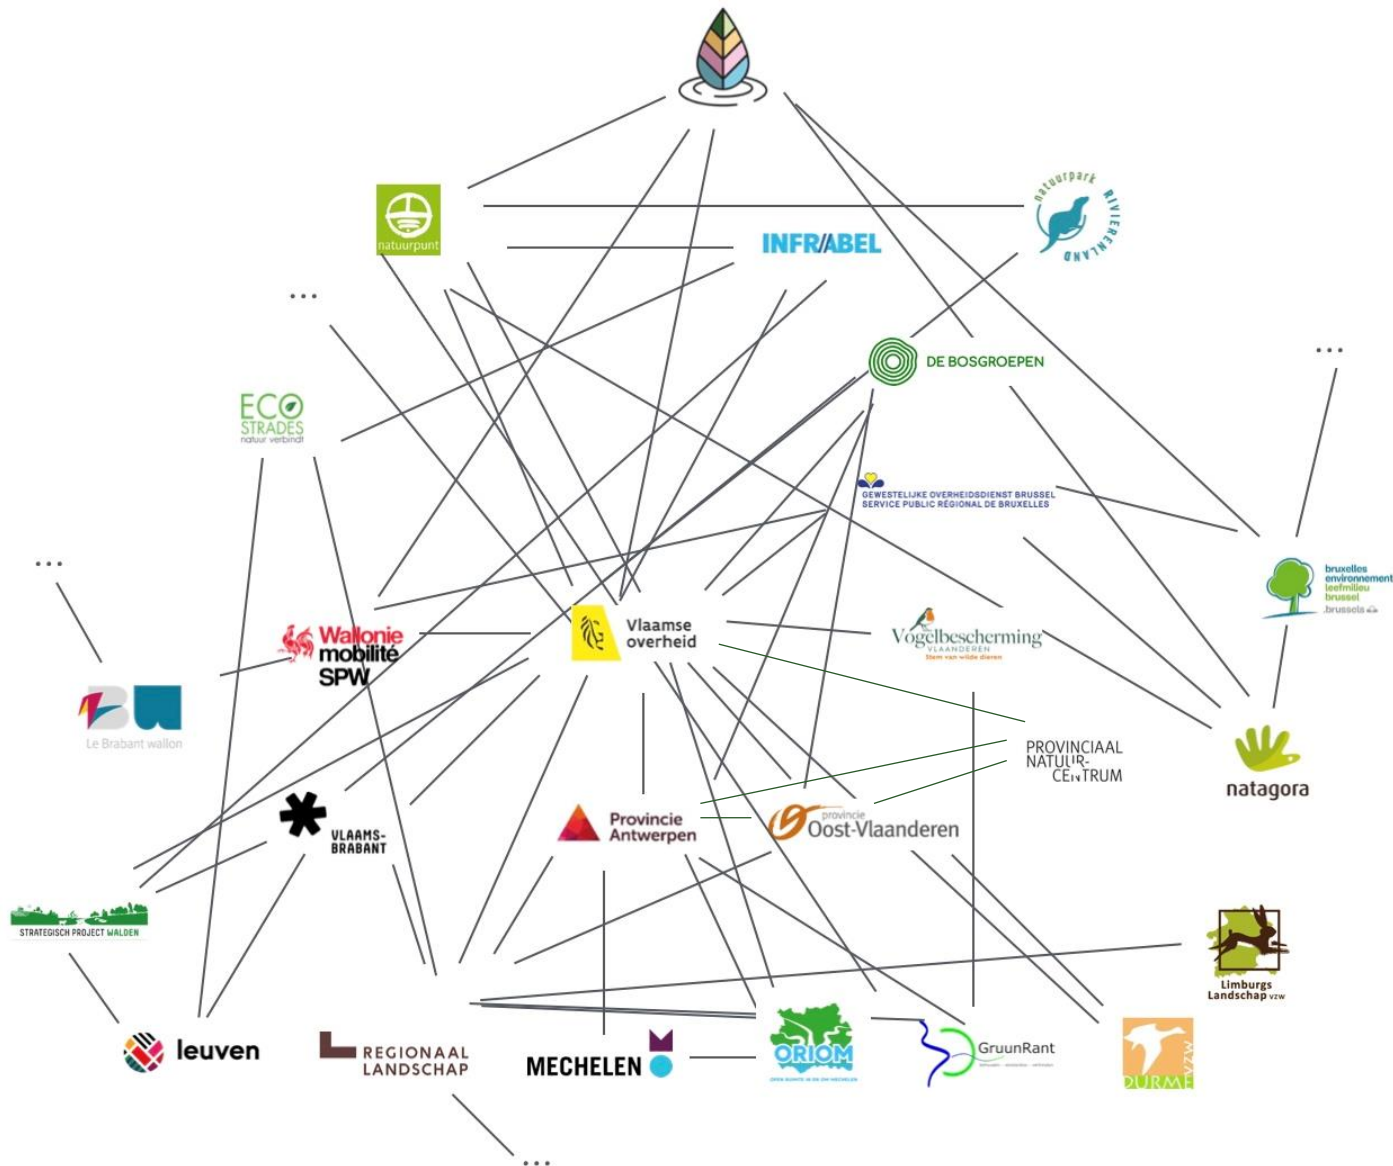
natuurpunt

INFRABEL

natuurpark RIVIERENLAND

...

DE BOSGROEPEN

...

ECO STRADES natuur verbindt

GEWESTELIJKE OVERHEIDSDIENST BRUSSEL
SERVICE PUBLIC RÉGIONAL DE BRUXELLES

...

bruxelles environnement
leefmilieu brussel
.brussels

Wallonie mobilité SPW

Vlaamse overheid

Vogelbescherming VLAANDEREN
Stem van wilde dieren

Le Brabant wallon

PROVINCIAAL NATUURCENTRUM

natagora

VLAAMS-BRABANT

Provincie Antwerpen

provincie Oost-Vlaanderen

STRATEGISCH PROJECT WALDEN

Limburgs Landschap vzw

leuven

REGIONAAL LANDSCHAP

MECHELEN

ORIOM

GruunRant

DURME VZW

...